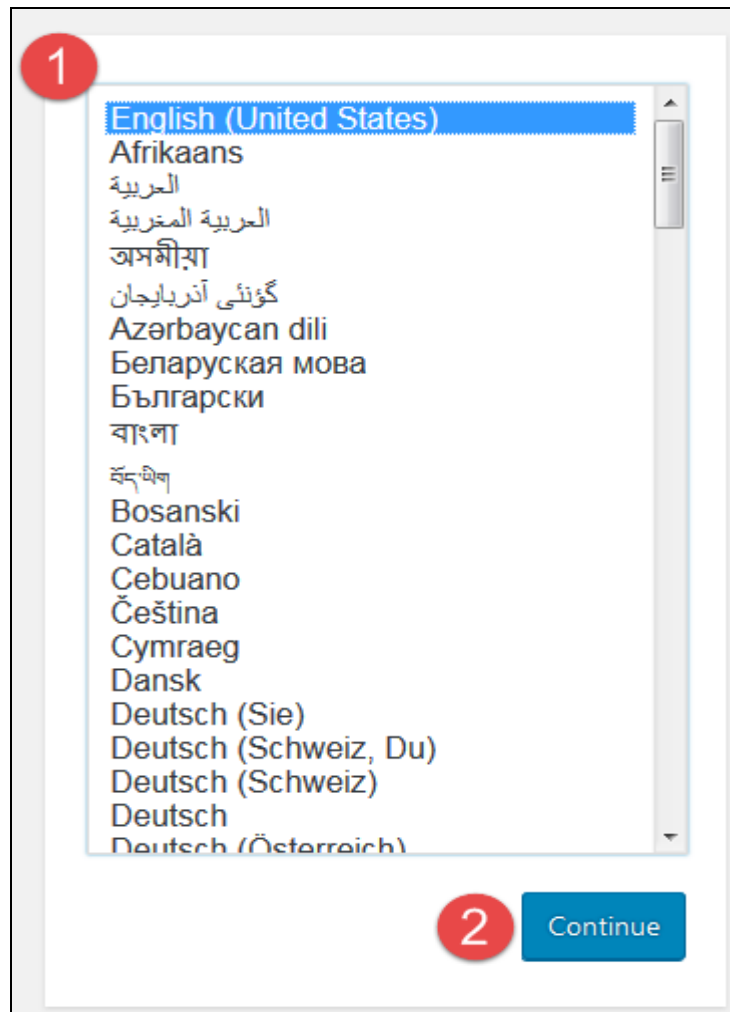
1

English (United States)
Afrikaans
العربية
العربية المغربية
অসমীয়া
گؤنئی آذربایجان
Azərbaycan dili
Беларуская мова
Български
বাংলা
བོད་ཡིག
Bosanski
Català
Cebuano
Čeština
Cymraeg
Dansk
Deutsch (Sie)
Deutsch (Schweiz, Du)
Deutsch (Schweiz)
Deutsch
Deutsch (Österreich)

2 Continue